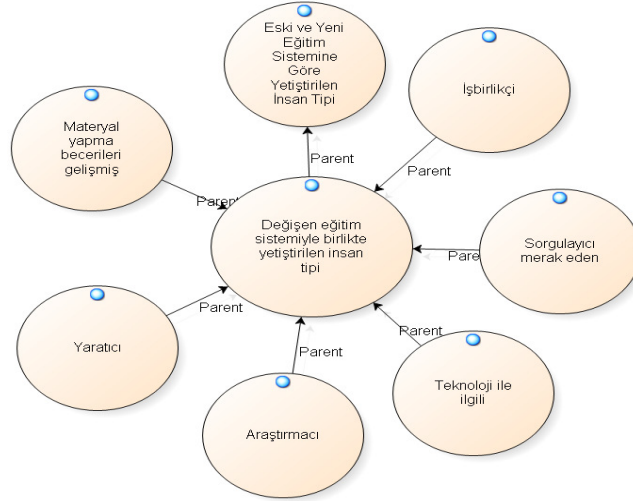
Eski ve Yeni Eğitim Sistemine Göre Yetiştirilen İnsan Tipi

Materyal yapma becerileri gelişmiş

İşbirlikçi

Parent

Parent

Parent

Değişen eğitim sistemiyle birlikte yetiştirilen insan tipi

Sorgulayıcı merak eden

Pare

Parent

Yaratıcı

Parent

Parent

Teknoloji ile ilgili

Araştırmacı